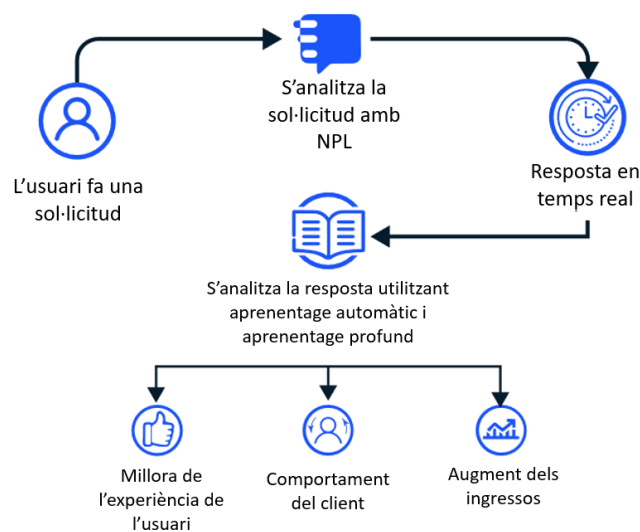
S’analitza la sol·licitud amb NPL

L’usuari fa una sol·licitud

Resposta en temps real

S’analitza la resposta utilitzant aprenentage automàtic i aprenentage profund

Millora de l’experiència de l’usuari

Comportament del client

Augment dels ingressos